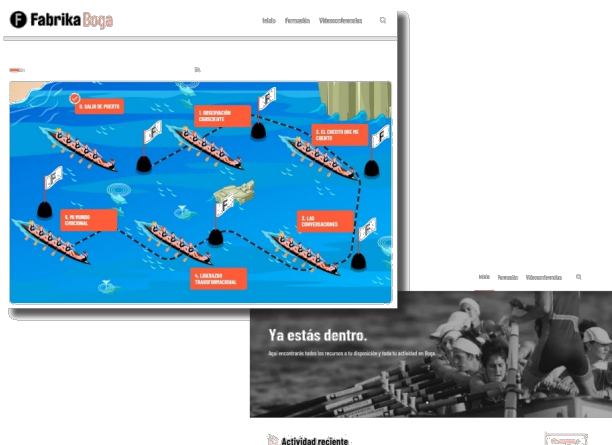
Fabrika Boga

Inicio Formación Videoconferencias

0. SALIDA DE PUERTO

1. OBSERVACIÓN CONSCIENTE

2. EL CUENTO QUE ME CUENTO

3. LAS CONVERSACIONES

4. LIDERAZGO TRANSFORMACIONAL

5. MI MUNDO EMOCIONAL

Inicio Formación Videoconferencias

Ya estás dentro.

Aquí encontrarás todos los recursos a tu disposición y toda tu actividad en Boga.

Actividad reciente